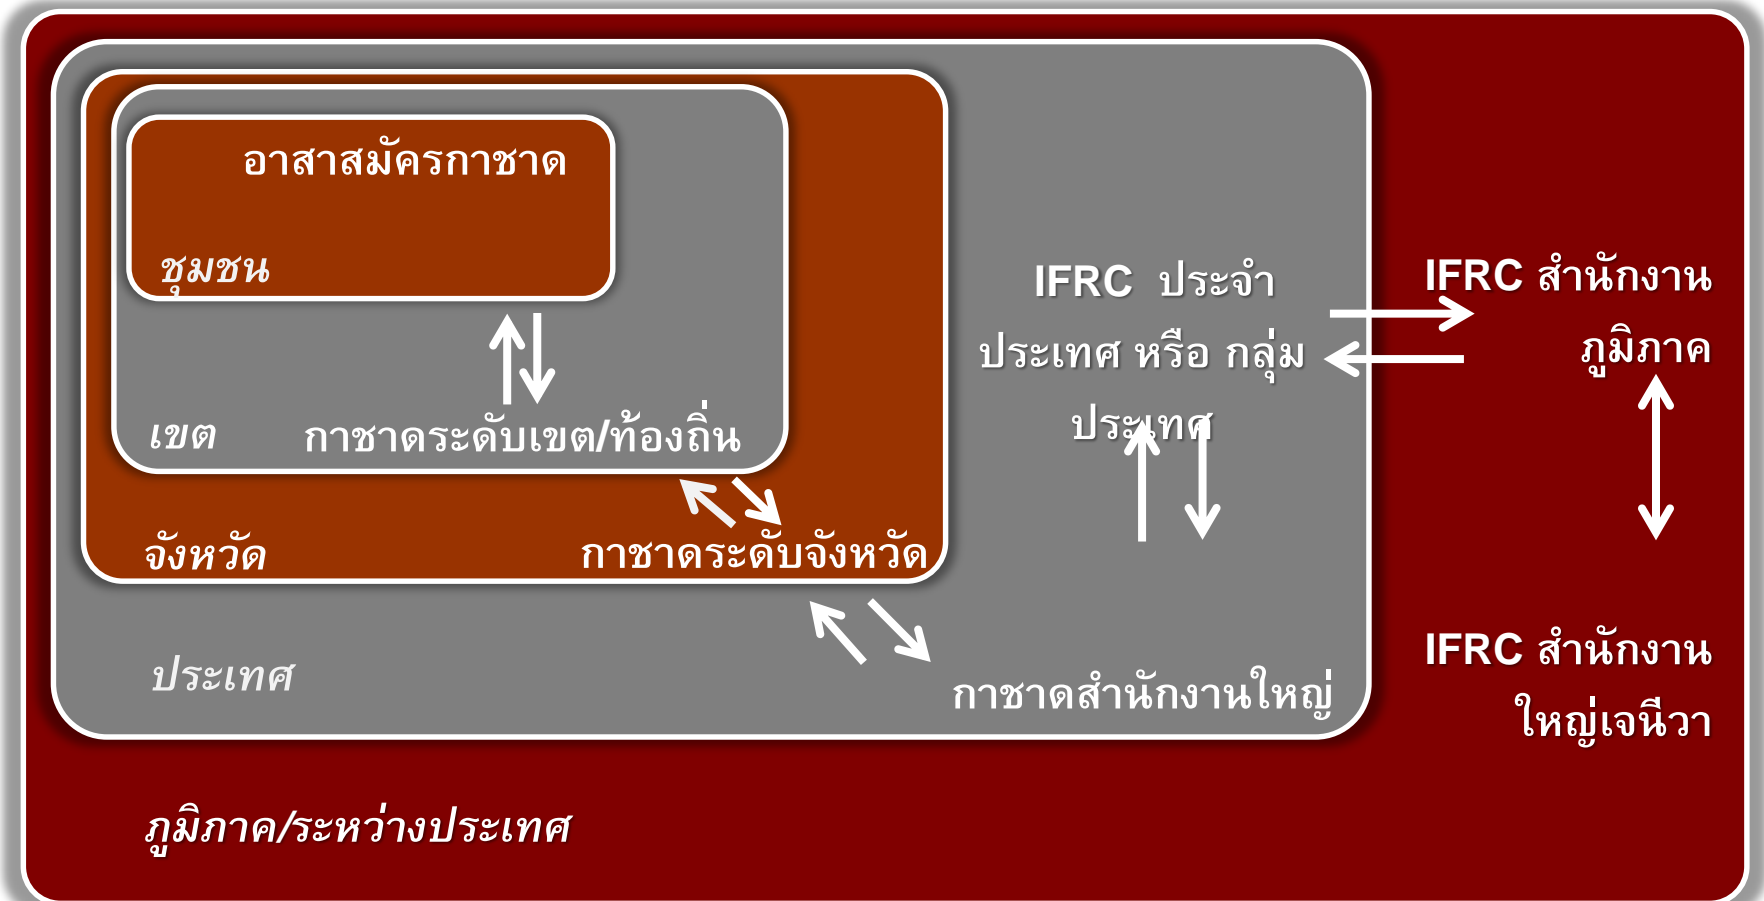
อาสาสมัครกาชาด

ชุมชน

เขต

กาชาดระดับเขต/ท้องถิ่น

จังหวัด

กาชาดระดับจังหวัด

IFRC ประจำประเทศ หรือ กลุ่มประเทศ

IFRC สำนักงานภูมิภาค

ประเทศ

กาชาดสำนักงานใหญ่

IFRC สำนักงานใหญ่เจนีวา

ภูมิภาค/ระหว่างประเทศ